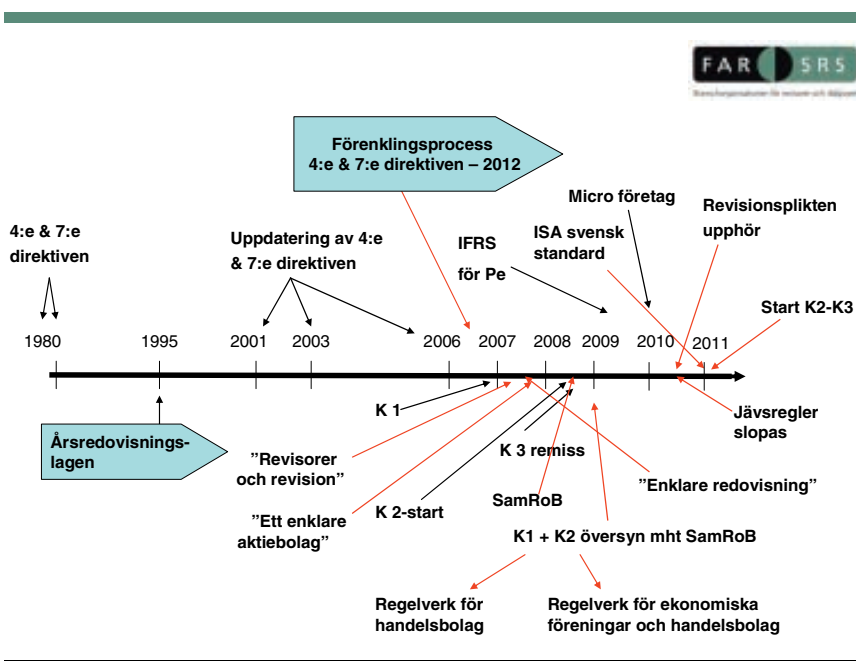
FAR SRS

Branschorganisationen för revisorer och rådgivare

Förenklingsprocess
4:e & 7:e direktiven – 2012

4:e & 7:e direktiven

Uppdatering av 4:e & 7:e direktiven

IFRS för Pe

Micro företag

ISA svensk standard

Revisionsplikten upphör

Start K2-K3

1980 1995 2001 2003 2006 2007 2008 2009 2010 2011

K 1

Årsredovisningslagen

”Revisorer och revision”

K 3 remiss

Jävsregler slopas

”Enklare redovisning”

SamRoB

K 2-start

”Ett enklare aktiebolag”

K1 + K2 översyn mht SamRoB

Regelverk för handelsbolag

Regelverk för ekonomiska föreningar och handelsbolag